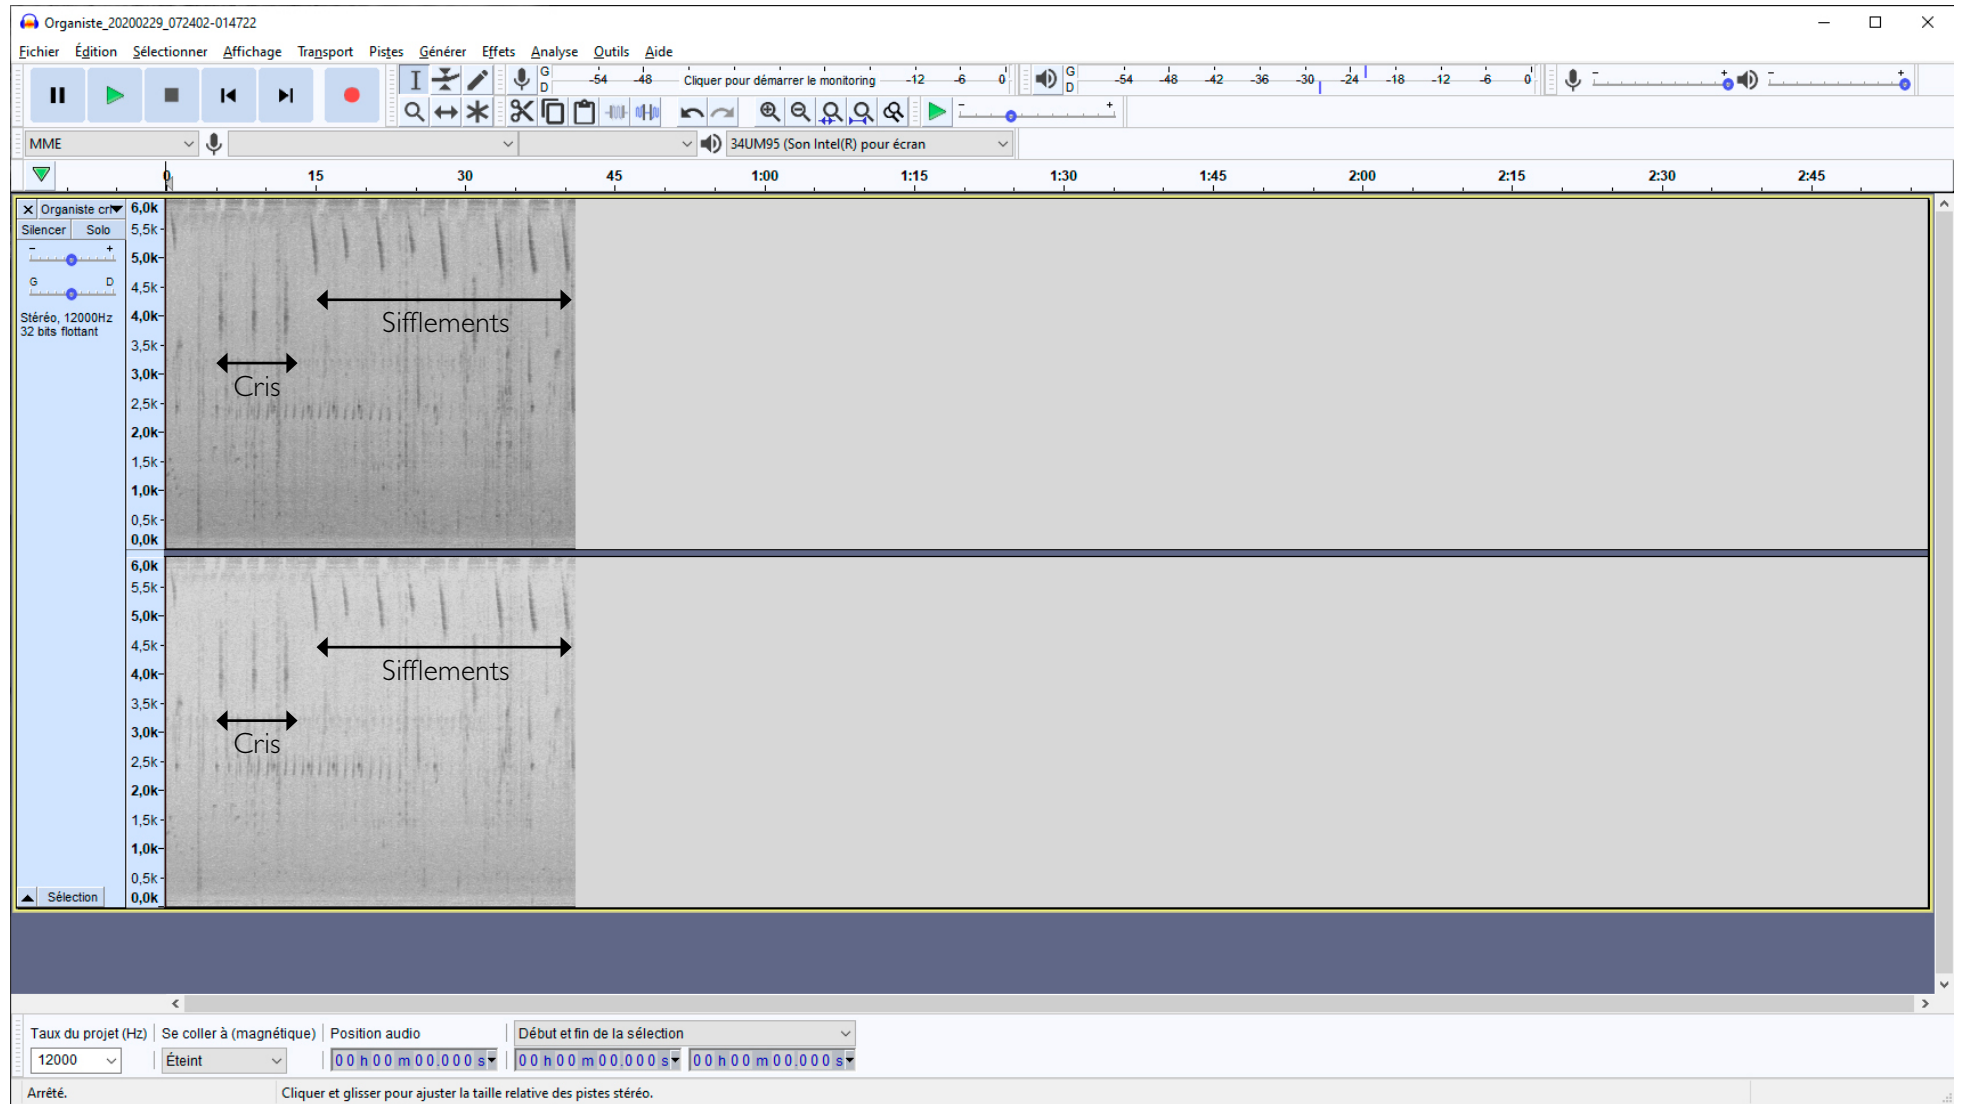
Organiste_20200229_072402-014722

Fichier Édition Sélectionner Affichage Transport Pistes Générer Effets Analyse Outils Aide

G D -54 -48 Cliquer pour démarrer le monitoring -12 -6 0

G D -54 -48 -42 -36 -30 -24 -18 -12 -6 0

MME

34UM95 (Son Intel(R) pour écran

0 15 30 45 1:00 1:15 1:30 1:45 2:00 2:15 2:30 2:45

Organiste cri
Silencer Solo
G D
Stéréo, 12000Hz
32 bits flottant

6,0k 5,5k 5,0k 4,5k 4,0k 3,5k 3,0k 2,5k 2,0k 1,5k 1,0k 0,5k 0,0k

Sifflements

Cris

6,0k 5,5k 5,0k 4,5k 4,0k 3,5k 3,0k 2,5k 2,0k 1,5k 1,0k 0,5k 0,0k

Sifflements

Cris

Sélection

Taux du projet (Hz) Se coller à (magnétique) Position audio Début et fin de la sélection

12000 Éteint 00 h 00 m 00.000 s 00 h 00 m 00.000 s 00 h 00 m 00.000 s

Arrêté. Cliquer et glisser pour ajuster la taille relative des pistes stéréo.